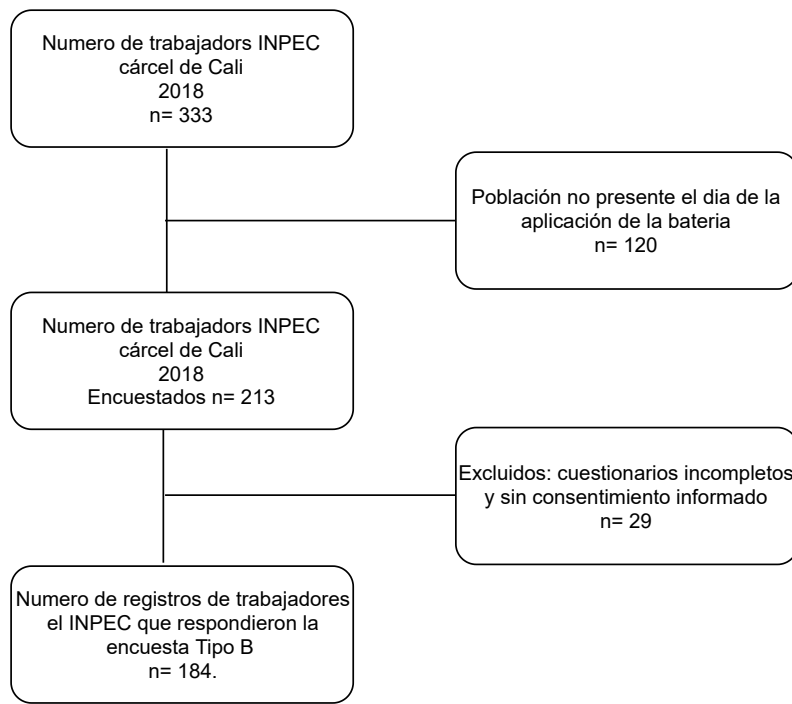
Numero de trabajadors INPEC cárcel de Cali
2018
n= 333

Población no presente el dia de la aplicación de la bateria
n= 120

Numero de trabajadors INPEC cárcel de Cali
2018
Encuestados n= 213

Excluidos: cuestionarios incompletos y sin consentimiento informado
n= 29

Numero de registros de trabajadores el INPEC que respondieron la encuesta Tipo B
n= 184.